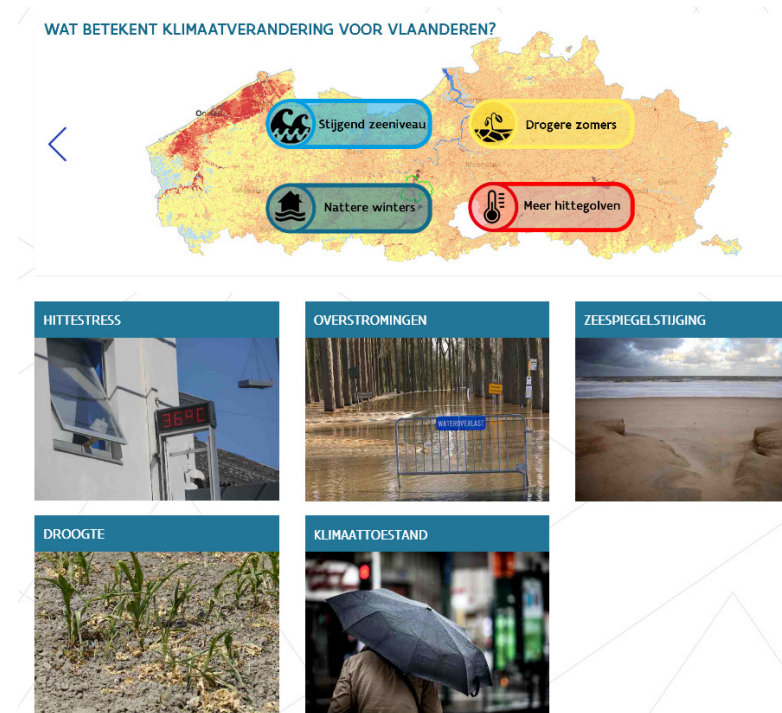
WAT BETEKENT KLIMAATVERANDERING VOOR VLAANDEREN?

Stijgend zeeniveau

Drogere zomers

Nattere winters

Meer hittegolven

HITTESTRESS

36°C

OVERSTROMINGEN

WATEROVERLAST

ZEESPIEGELSTIJGING

DROOGTE

KLIMAATTOESTAND